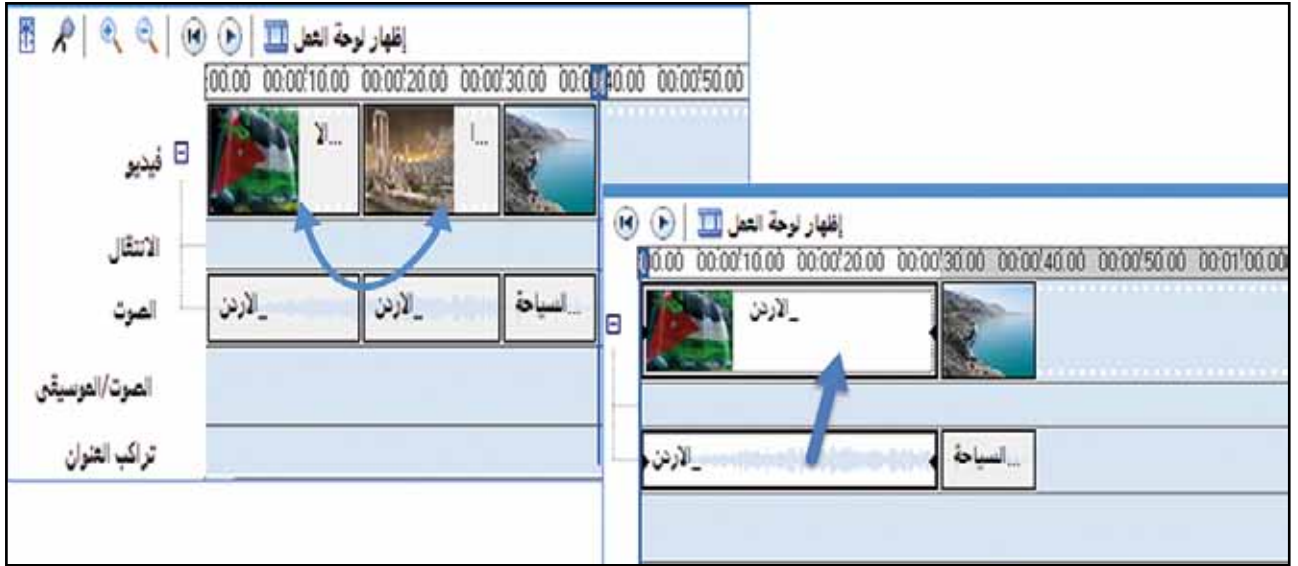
إظهار لوحة العمل

00.00 00:00:10.00 00:00:20.00 00:00:30.00 00:00:40.00 00:00:50.00

...الا

...ا

فيديو

الانتقال

الصوت

_الاردن

_الاردن

...السياحة

الصوت/الموسيقى

تراكب العنوان

إظهار لوحة العمل

0.00 00:00:10.00 00:00:20.00 00:00:30.00 00:00:40.00 00:00:50.00 00:01:00.00

_الاردن

_الاردن

...السياحة